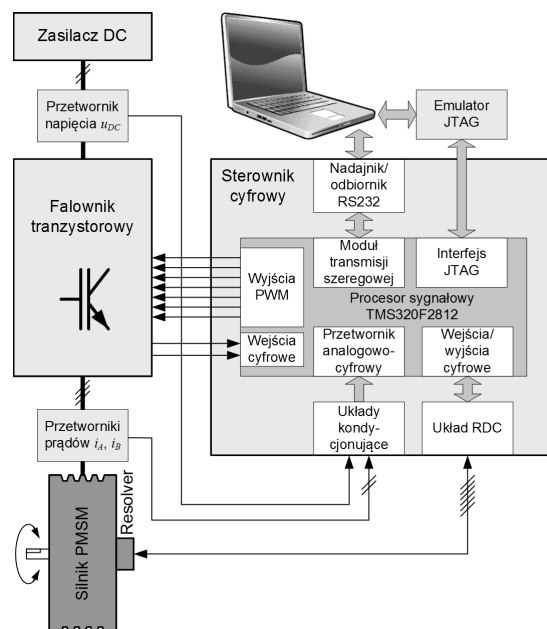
Zasilacz DC

Przetwornik napięcia $u_{DC}$

Emulator JTAG

Sterownik cyfrowy

Nadajnik/ odbiornik RS232

Falownik tranzystorowy

Moduł transmisji szeregowej

Interfejs JTAG

Wyjścia PWM

Procesor sygnałowy TMS320F2812

Wejścia cyfrowe

Przetwornik analogowo-cyfrowy

Wejścia/ wyjścia cyfrowe

Przetworniki prądów $i_A$, $i_B$

Układy kondycjonujące

Układ RDC

Resolver

Silnik PMSM